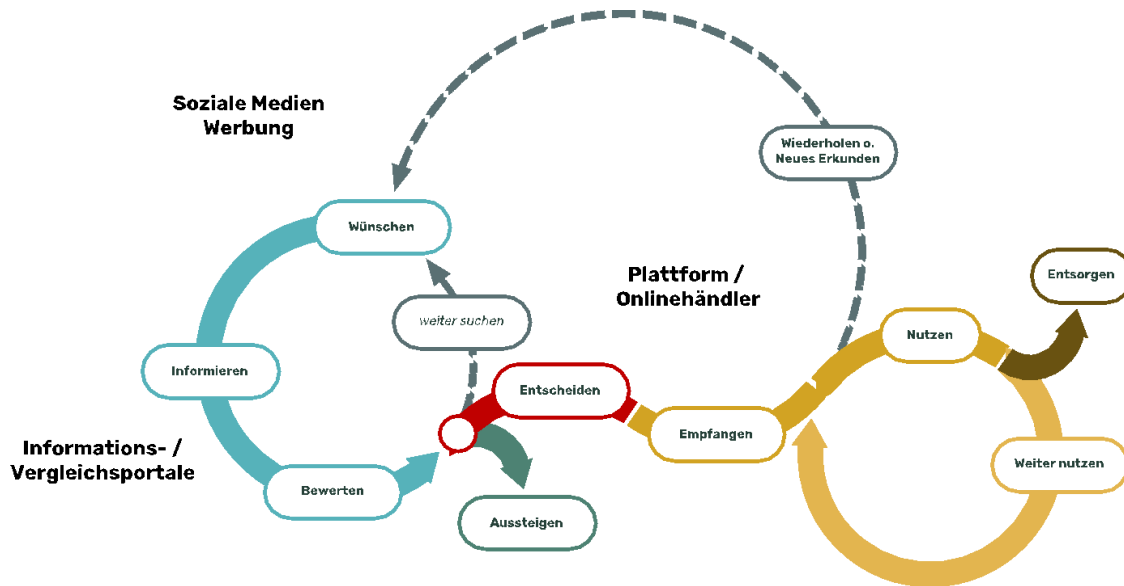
Soziale Medien
Werbung

Wiederholen o.
Neues Erkunden

Wünschen

weiter suchen

Plattform /
Onlinehändler

Entsorgen

Informieren

Nutzen

Entscheiden

Empfangen

Informations- /
Vergleichsportale

Weiter nutzen

Bewerten

Aussteigen